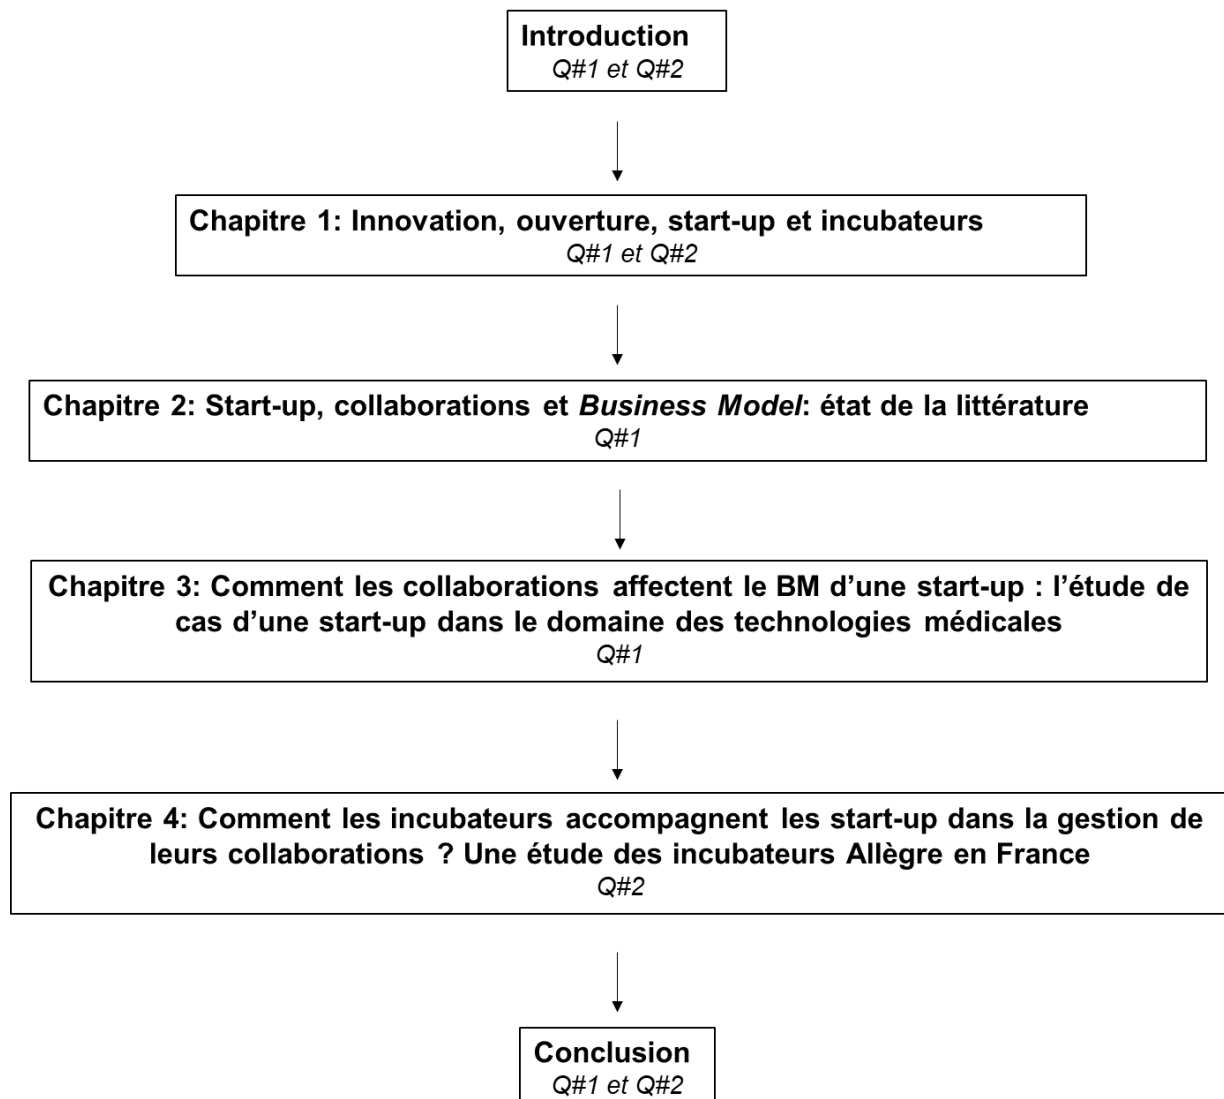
Introduction
Q#1 et Q#2

Chapitre 1: Innovation, ouverture, start-up et incubateurs
Q#1 et Q#2

Chapitre 2: Start-up, collaborations et Business Model: état de la littérature
Q#1

Chapitre 3: Comment les collaborations affectent le BM d'une start-up : l'étude de cas d'une start-up dans le domaine des technologies médicales
Q#1

Chapitre 4: Comment les incubateurs accompagnent les start-up dans la gestion de leurs collaborations ? Une étude des incubateurs Allègre en France
Q#2

Conclusion
Q#1 et Q#2